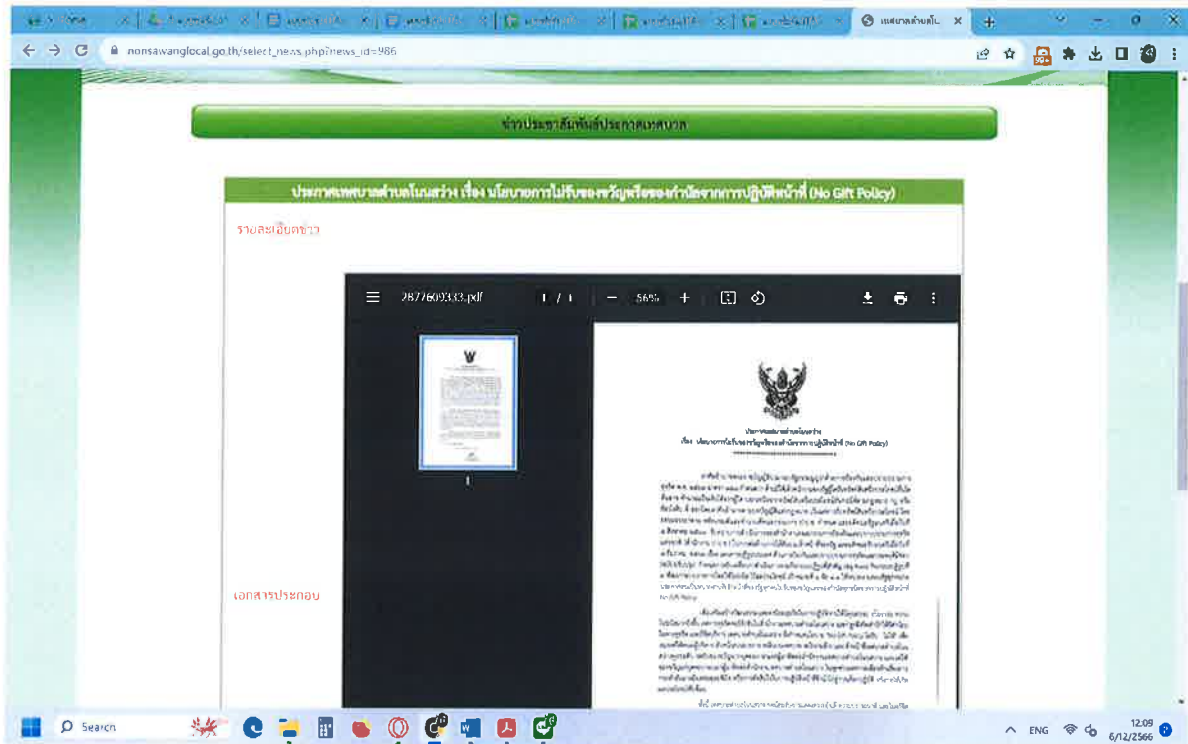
เทศบาลตำบลโน

nonsawanglocal.go.th/select_news.php?news_id=986

ข่าวประชาสัมพันธ์ประกาศเทศบาล

ประกาศเทศบาลตำบลโนนสว่าง เรื่อง นโยบายการไม่รับของขวัญหรือของกำนัลจากการปฏิบัติหน้าที่ (No Gift Policy)

รายละเอียดข่าว

2877609333.pdf 1 / 1 56%

1

ประกาศเทศบาลตำบลโนนสว่าง
เรื่อง นโยบายการไม่รับของขวัญหรือของกำนัลจากการปฏิบัติหน้าที่ (No Gift Policy)

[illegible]

เอกสารประกอบ

Search

ENG 12:09 6/12/2566